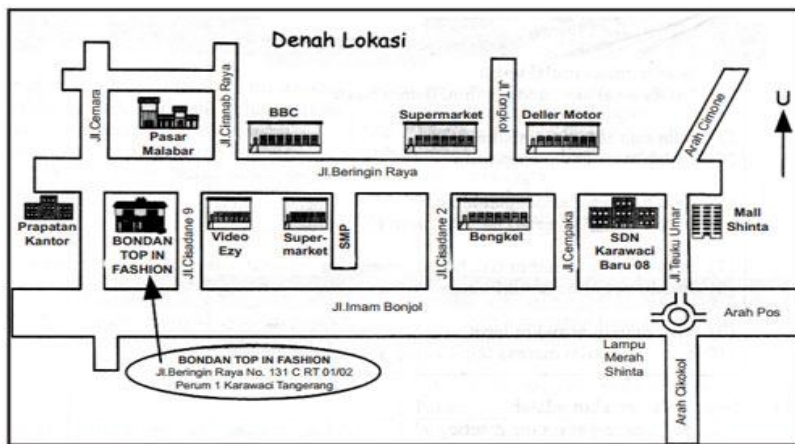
Denah Lokasi

U

Jl.Cemara
Pasar Malabar
Jl.Cinanab Raya
BBC
Supermarket
Jl.Tongkol
Deller Motor
Arah Cimone
Jl.Beringin Raya
Prapatan Kantor
BONDAN TOP IN FASHION
Jl.Cisadane 9
Video Ezy
Super-market
SMP
Jl.Cisadane 2
Bengkel
Jl.Cempaka
SDN Karawaci Baru 08
Jl.Teuku Umar
Mall Shinta
Jl.Imam Bonjol
Arah Pos
Lampu Merah Shinta
Arah Okokol

BONDAN TOP IN FASHION
Jl.Beringin Raya No. 131 C RT 01/02
Perum 1 Karawaci Tangerang